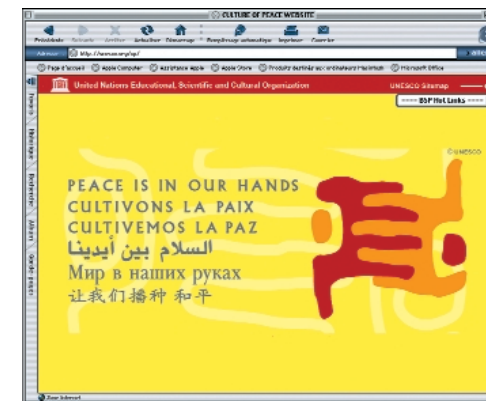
CULTURE OF PEACE WEBSITE

Précédente Suivante Arrêter Actualiser Démarrage Remplissage automatique Imprimer Courrier

Adresse http://www.unesco.org/cp/

Page d'accueil Apple Computer Assistance Apple Apple Store Produits destinés aux ordinateurs Macintosh Microsoft Office

United Nations Educational, Scientific and Cultural Organization

UNESCO Sitemap

---- ESP Hot Links ----

Favoris Historique Recherche Album Gestion de pages

© UNESCO

PEACE IS IN OUR HANDS
CULTIVONS LA PAIX
CULTIVEMOS LA PAZ
السلام بين أيدينا
Мир в наших руках
让我们播种 和平

Zone Internet